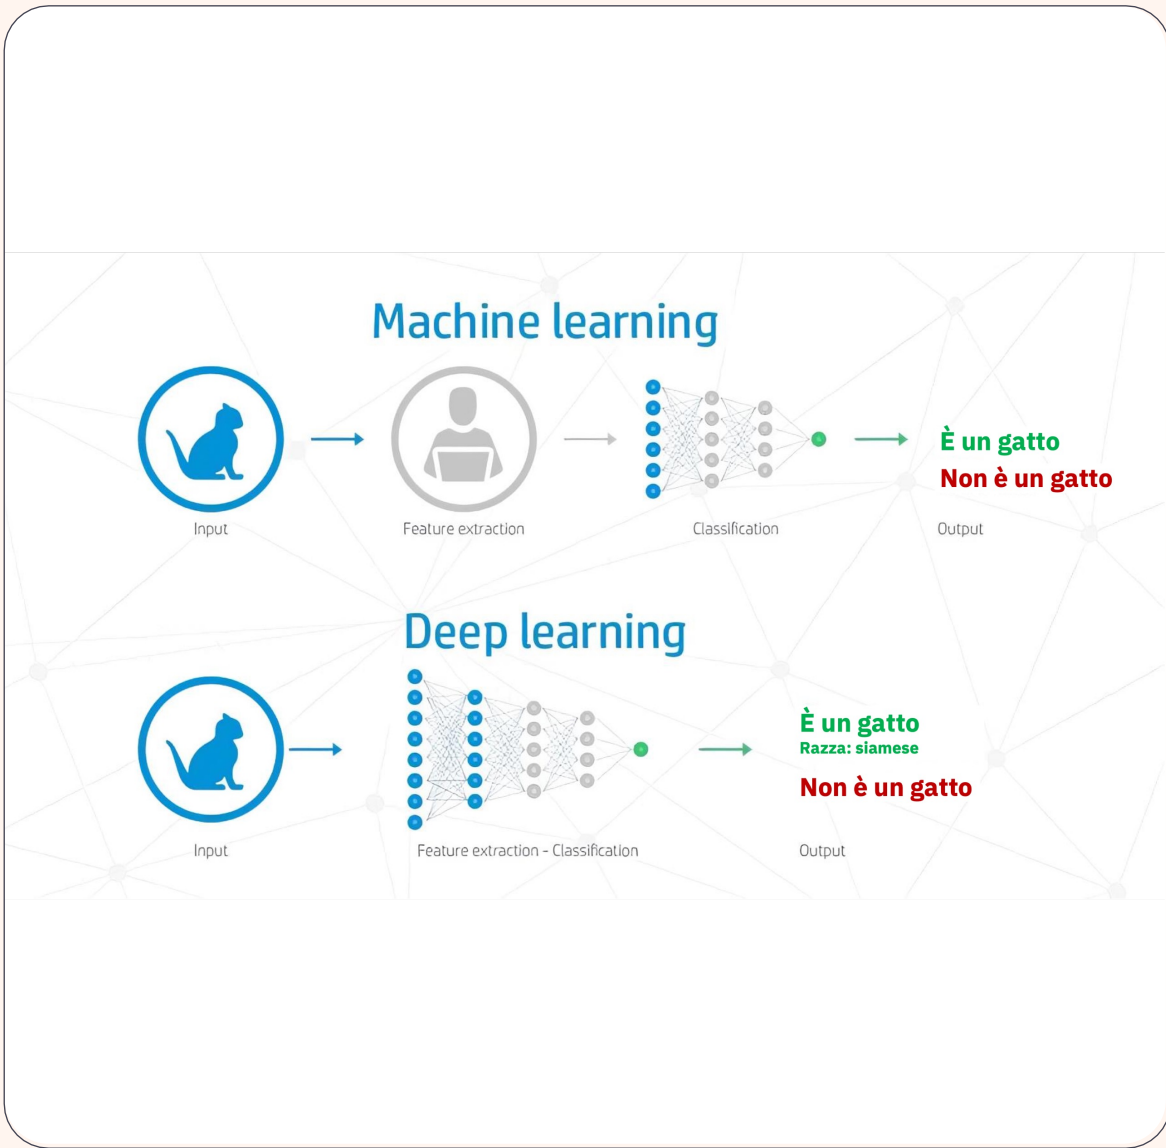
Machine learning

Input

Feature extraction

Classification

È un gatto
Non è un gatto

Output

Deep learning

Input

Feature extraction - Classification

È un gatto
Razza: siamese

Non è un gatto

Output